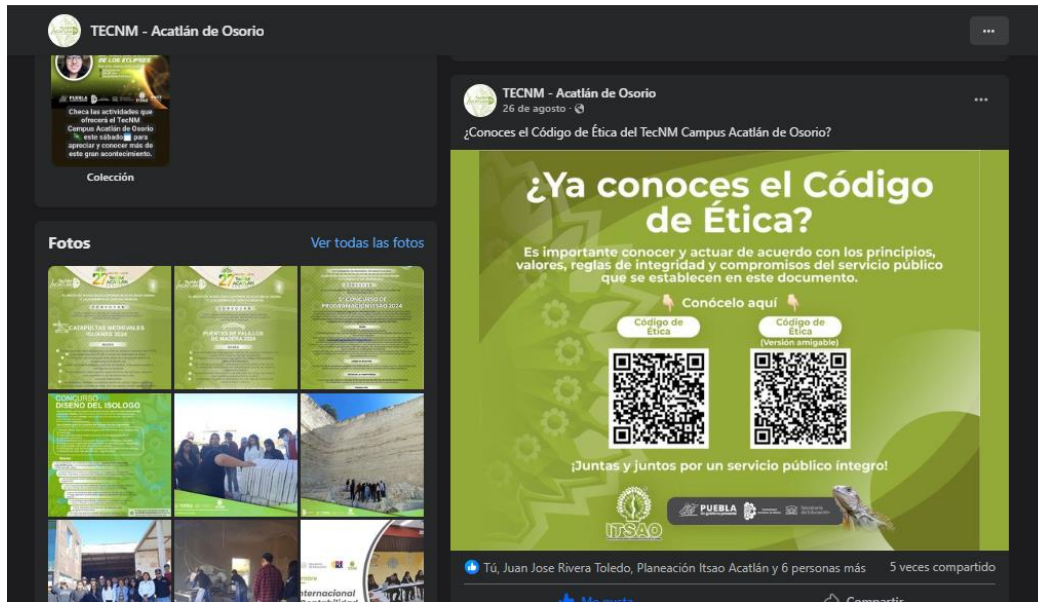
TECNM - Acatlán de Osorio

DE LOS ECLIPSES

Checa las actividades que ofrecerá el TecNM Campus Acatlán de Osorio este sábado para apreciar y conocer más de este gran acontecimiento.

Colección

Fotos

Ver todas las fotos

CATAPULTAS MEDIEVALES

PUENTES DE PALILLOS DE MADERA 2024

5° CONCURSO DE PROGRAMACIÓN ITSAO 2024

CONCURSO DISEÑO DEL ISOLOGO

Internacional

TECNM - Acatlán de Osorio
26 de agosto ·

¿Conoces el Código de Ética del TecNM Campus Acatlán de Osorio?

¿Ya conoces el Código de Ética?

Es importante conocer y actuar de acuerdo con los principios, valores, reglas de integridad y compromisos del servicio público que se establecen en este documento.

Conócelo aquí

Código de Ética

Código de Ética (Versión amigable)

¡Juntas y juntos por un servicio público íntegro!

ITSAO

PUEBLA

Tú, Juan Jose Rivera Toledo, Planeación Itsao Acatlán y 6 personas más

5 veces compartido

Me gusta

Compartir